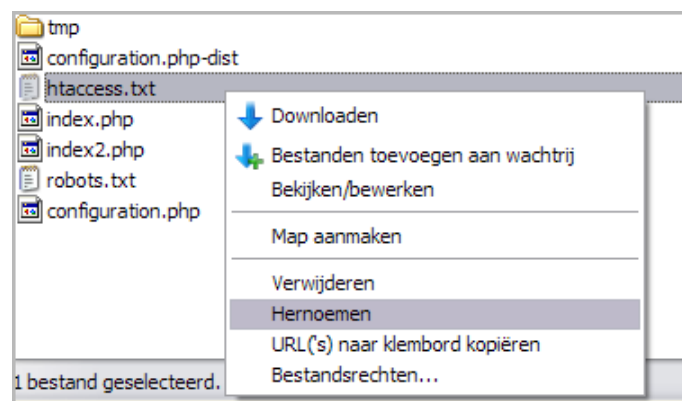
tmp
configuration.php-dist
htaccess.txt
index.php
index2.php
robots.txt
configuration.php

Downloaden
Bestanden toevoegen aan wachtrij
Bekijken/bewerken
Map aanmaken
Verwijderen
Hernoemen
URL('s) naar klembord kopiëren
Bestandsrechten...

1 bestand geselecteerd.